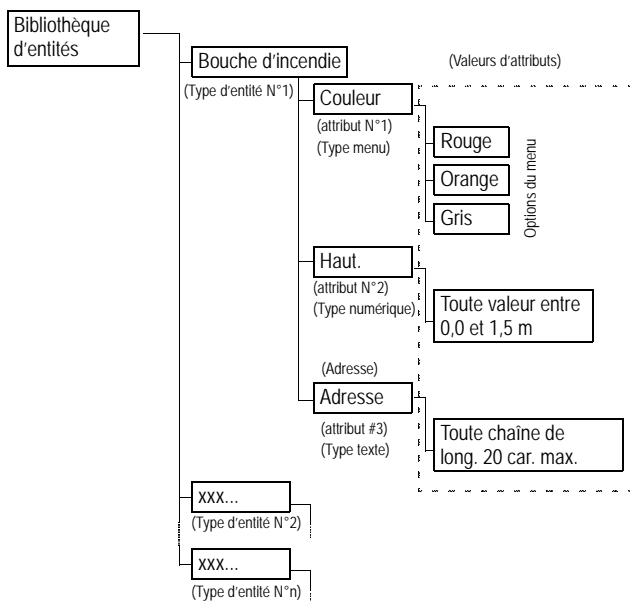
Bibliothèque d'entités

Bouche d'incendie
(Type d'entité N°1)

(Valeurs d'attributs)

Couleur
(attribut N°1)
(Type menu)

Rouge
Orange
Gris

Options du menu

Haut.
(attribut N°2)
(Type numérique)

Toute valeur entre 0,0 et 1,5 m

(Adresse)
Adresse
(attribut #3)
(Type texte)

Toute chaîne de long. 20 car. max.

xxx...
(Type d'entité N°2)

xxx...
(Type d'entité N°n)